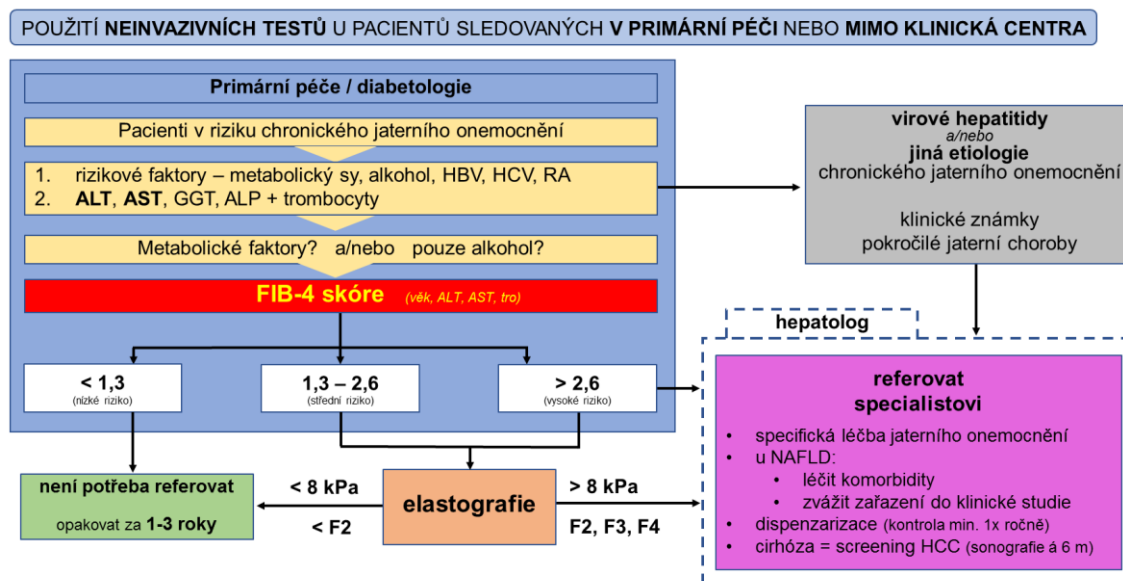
POUŽITÍ **NEINVAZIVNÍCH TESTŮ** U PACIENTŮ SLEDOVANÝCH **V PRIMÁRNÍ PÉČI** NEBO **MIMO KLINICKÁ CENTRA**

Primární péče / diabetologie

Pacienti v riziku chronického jaterního onemocnění

1. rizikové faktory – metabolický sy, alkohol, HBV, HCV, RA
2. ALT, AST, GGT, ALP + trombocyty

Metabolické faktory? a/nebo pouze alkohol?

FIB-4 skóre (věk, ALT, AST, tro)

< 1,3
(nízké riziko)

1,3 – 2,6
(střední riziko)

> 2,6
(vysoké riziko)

virové hepatitidy
a/nebo
jiná etiologie
chronického jaterního onemocnění

klinické známky
pokročilé jaterní choroby

hepatolog

referovat
specialistovi

- specifická léčba jaterního onemocnění
- u NAFLD:
  - léčit komorbidity
  - zvážit zařazení do klinické studie
- dispenzarizace (kontrola min. 1x ročně)
- cirhóza = screening HCC (sonografie á 6 m)

není potřeba referovat
opakovat za 1-3 roky

< 8 kPa
< F2

elastografie

> 8 kPa
F2, F3, F4